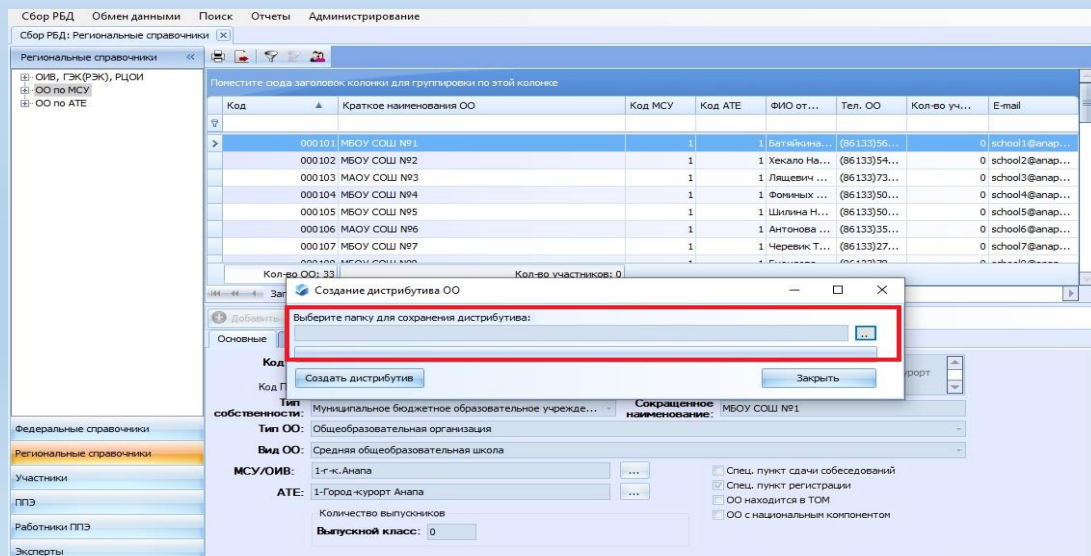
Сбор РБД Обмен данными Поиск Отчеты Администрирование

Сбор РБД: Региональные справочники

Региональные справочники

ОИВ, ГЭК(РЭК), РЦОИ
ОО по МСУ
ОО по АТЕ

Поместите сюда заголовок колонки для группировки по этой колонке

| Код | Краткое наименования ОО | Код МСУ | Код АТЕ | ФИО от... | Тел. ОО | Кол-во уч... | E-mail |
|---|---|---|---|---|---|---|---|
| 000101 | МБОУ СОШ №1 | 1 | 1 | Батяйкина... | (86133)56... | 0 | school1@anap... |
| 000102 | МБОУ СОШ №2 | 1 | 1 | Хекало На... | (86133)54... | 0 | school2@anap... |
| 000103 | МАОУ СОШ №3 | 1 | 1 | Лящевич ... | (86133)73... | 0 | school3@anap... |
| 000104 | МБОУ СОШ №4 | 1 | 1 | Фоминых ... | (86133)50... | 0 | school4@anap... |
| 000105 | МБОУ СОШ №5 | 1 | 1 | Шилина Н... | (86133)50... | 0 | school5@anap... |
| 000106 | МАОУ СОШ №6 | 1 | 1 | Антонова ... | (86133)35... | 0 | school6@anap... |
| 000107 | МБОУ СОШ №7 | 1 | 1 | Черевик Т... | (86133)27... | 0 | school7@anap... |
| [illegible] | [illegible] | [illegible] | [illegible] | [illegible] | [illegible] | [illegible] | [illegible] |

Кол-во ОО: 33 Кол-во участников: 0

Зап

Добавить

Основные

Создание дистрибутива ОО

Выберите папку для сохранения дистрибутива:

...

Создать дистрибутив

Закрыть

Код

Код П

урорт

Тип собственности: Муниципальное бюджетное образовательное учрежде...

Сокращенное наименование: МБОУ СОШ №1

Тип ОО: Общеобразовательная организация

Вид ОО: Средняя общеобразовательная школа

МСУ/ОИВ: 1-г-к.Анапа ...

АТЕ: 1-Город-курорт Анапа ...

Спец. пункт сдачи собеседований
Спец. пункт регистрации
ОО находится в ТОМ
ОО с национальным компонентом

Количество выпускников

Выпускной класс: 0

Федеральные справочники
Региональные справочники
Участники
ППЭ
Работники ППЭ
Эксперты